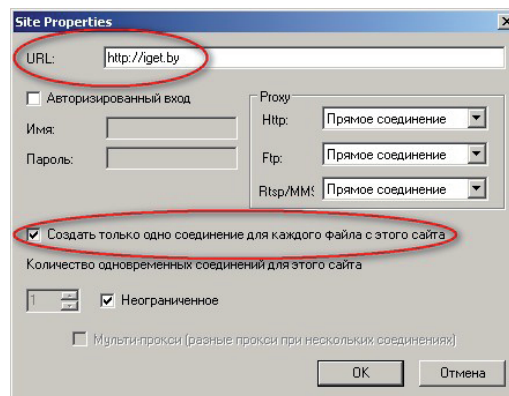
Site Properties

URL: http://iget.by

Авторизированный вход

Имя:

Пароль:

Proxy

Http: Прямое соединение

Ftp: Прямое соединение

Rtsp/MMS Прямое соединение

Создать только одно соединение для каждого файла с этого сайта

Количество одновременных соединений для этого сайта

1

Неограниченное

Мульти-прокси (разные прокси при нескольких соединениях)

OK

Отмена